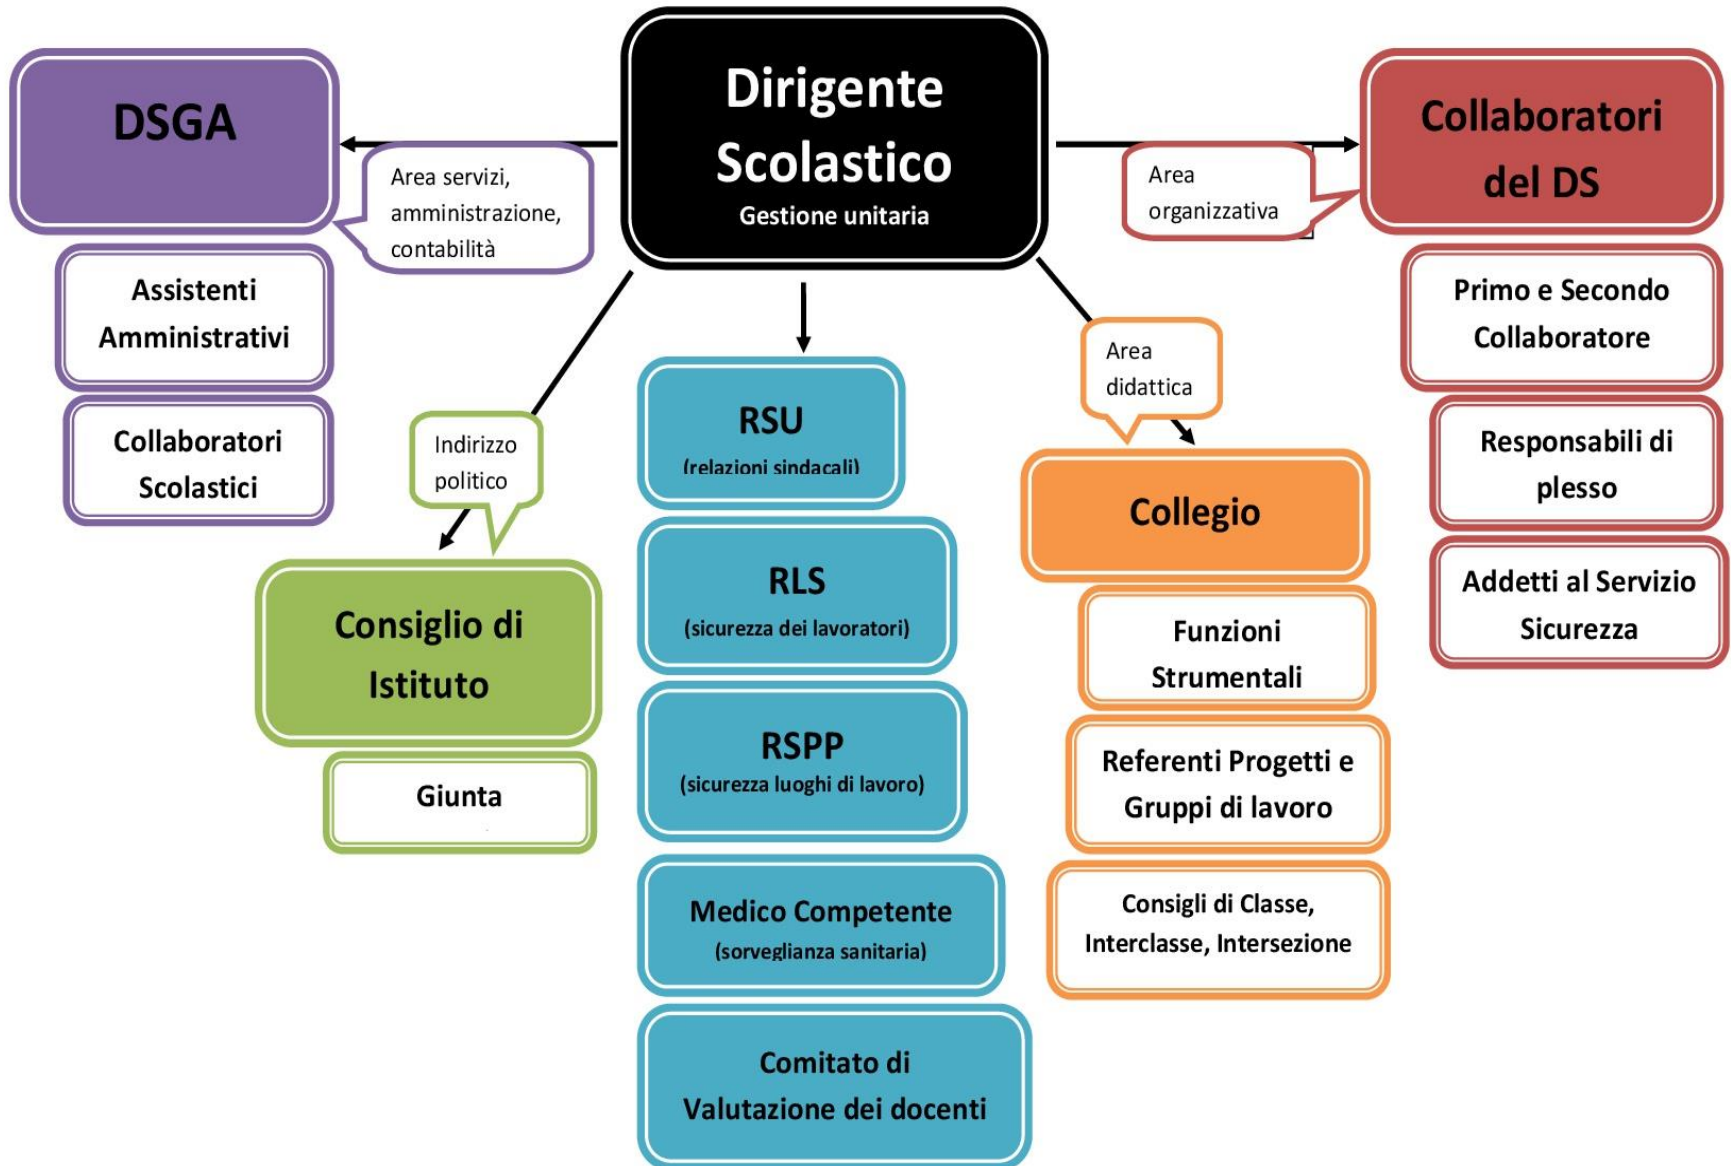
Dirigente Scolastico
Gestione unitaria

DSGA

Area servizi, amministrazione, contabilità

Assistenti Amministrativi

Collaboratori Scolastici

Collaboratori del DS

Area organizzativa

Primo e Secondo Collaboratore

Responsabili di plesso

Addetti al Servizio Sicurezza

Indirizzo politico

Consiglio di Istituto

Giunta

RSU
(relazioni sindacali)

RLS
(sicurezza dei lavoratori)

RSPP
(sicurezza luoghi di lavoro)

Medico Competente
(sorveglianza sanitaria)

Comitato di Valutazione dei docenti

Area didattica

Collegio

Funzioni Strumentali

Referenti Progetti e Gruppi di lavoro

Consigli di Classe, Interclasse, Intersezione